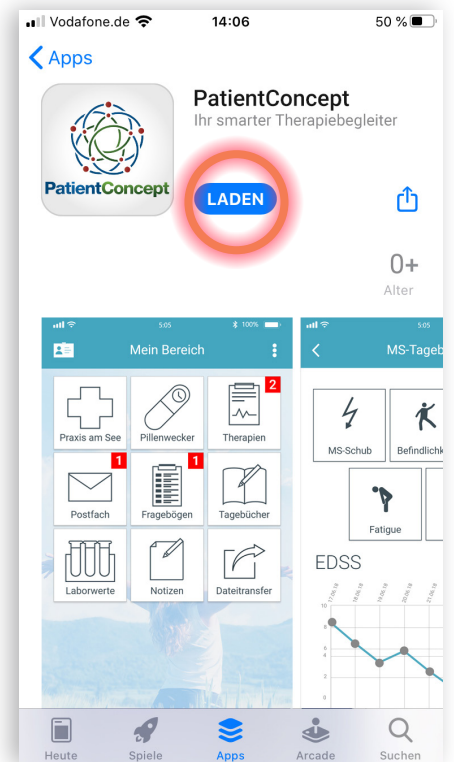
Vodafone.de 14:06 50 %

< Apps

PatientConcept

PatientConcept
Ihr smarter Therapiebegleiter

LADEN

0+
Alter

5:05 100%

Mein Bereich

Praxis am See
Pillenwecker
2
Therapien
1
Postfach
1
Fragebögen
Tagebücher
Laborwerte
Notizen
Dateitransfer

5:05

< MS-Tageb

MS-Schub
Befindlichk
Fatigue

EDSS

10
8
6
4
2
0

Heute
Spiele
Apps
Arcade
Suchen